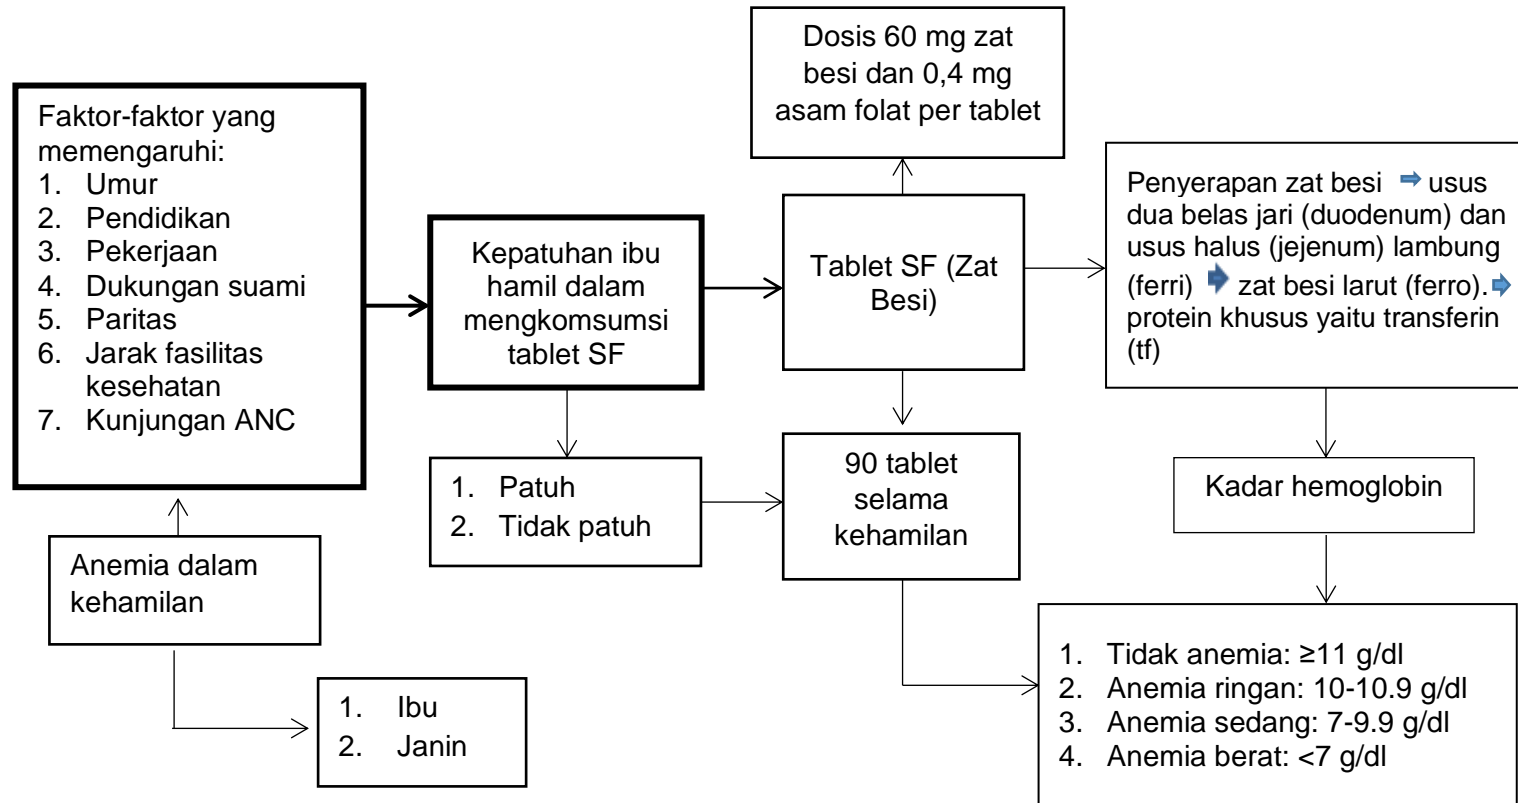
Dosis 60 mg zat besi dan 0,4 mg asam folat per tablet

Faktor-faktor yang memengaruhi:
1. Umur
2. Pendidikan
3. Pekerjaan
4. Dukungan suami
5. Paritas
6. Jarak fasilitas kesehatan
7. Kunjungan ANC

Kepatuhan ibu hamil dalam mengkomsumsi tablet SF

Tablet SF (Zat Besi)

Penyerapan zat besi ➡ usus dua belas jari (duodenum) dan usus halus (jejenum) lambung (ferri) ➡ zat besi larut (ferro). ➡ protein khusus yaitu transferin (tf)

1. Patuh
2. Tidak patuh

90 tablet selama kehamilan

Kadar hemoglobin

Anemia dalam kehamilan

1. Ibu
2. Janin

1. Tidak anemia: ≥11 g/dl
2. Anemia ringan: 10-10.9 g/dl
3. Anemia sedang: 7-9.9 g/dl
4. Anemia berat: <7 g/dl